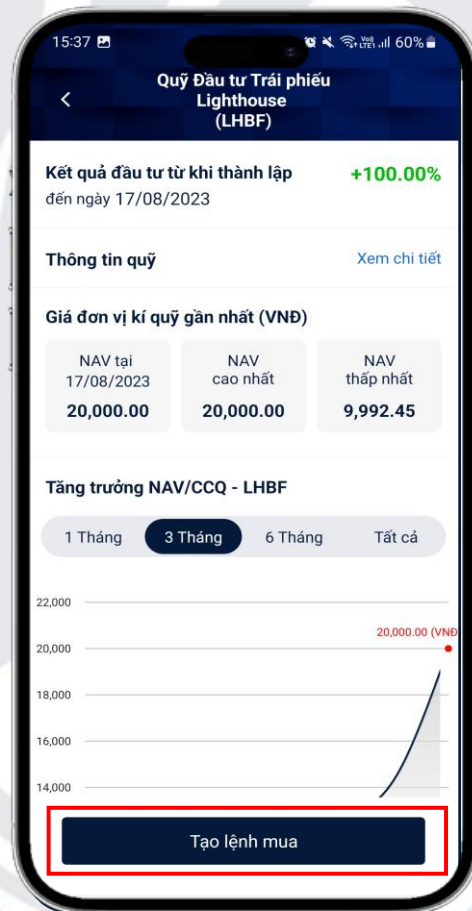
15:37 60%

Quỹ Đầu tư Trái phiếu Lighthouse (LHBF)

Kết quả đầu tư từ khi thành lập
đến ngày 17/08/2023
+100.00%

Thông tin quỹ
Xem chi tiết

Giá đơn vị kí quỹ gần nhất (VNĐ)

| NAV tại 17/08/2023 | NAV cao nhất | NAV thấp nhất |
|---|---|---|
| 20,000.00 | 20,000.00 | 9,992.45 |

Tăng trưởng NAV/CCQ - LHBF

1 Tháng
3 Tháng
6 Tháng
Tất cả

22,000
20,000
18,000
16,000
14,000
20,000.00 (VNĐ

Tạo lệnh mua